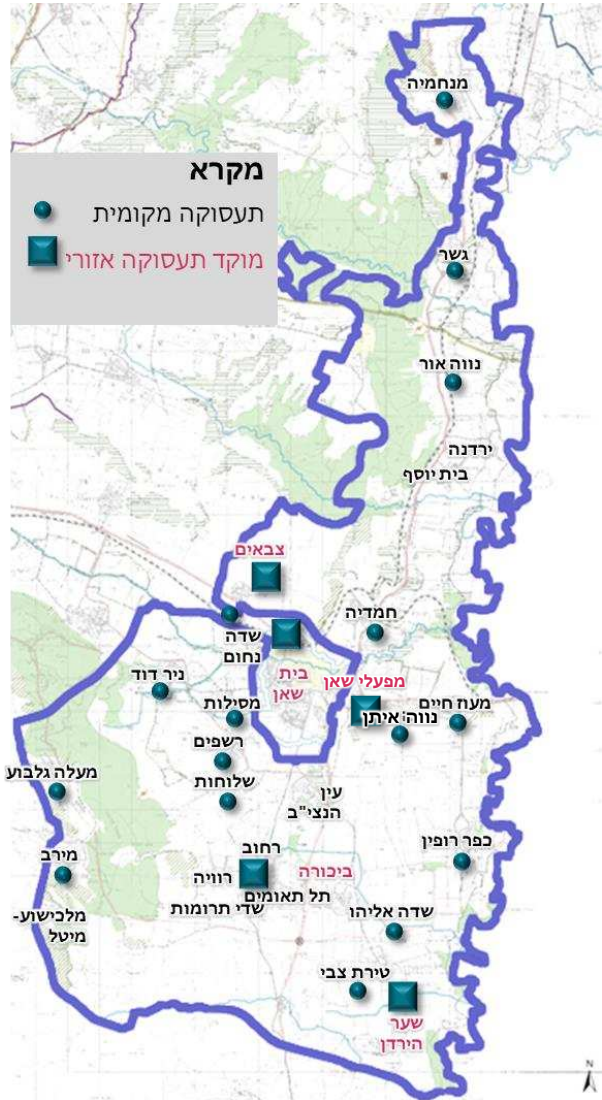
מקרא
תעסוקה מקומית
מוקד תעסוקה אזורי

מנחמיה
גשר
נווה אור
ירדנה
בית יוסף
צבאים
חמדיה
שדה נחום
בית שאן
מפעלי שאן
ניר דוד
מסילות
מעוז חיים
נווה איתן
רשפים
שלוחות
מעלה גלבוע
עין הנצי"ב
כפר רופין
רחוב
רוויה
ביכורה
תל תאומים
שדי תרומות
מירב
מלכישוע-מיטל
שדה אליהו
טירת צבי
שער הירדן
N